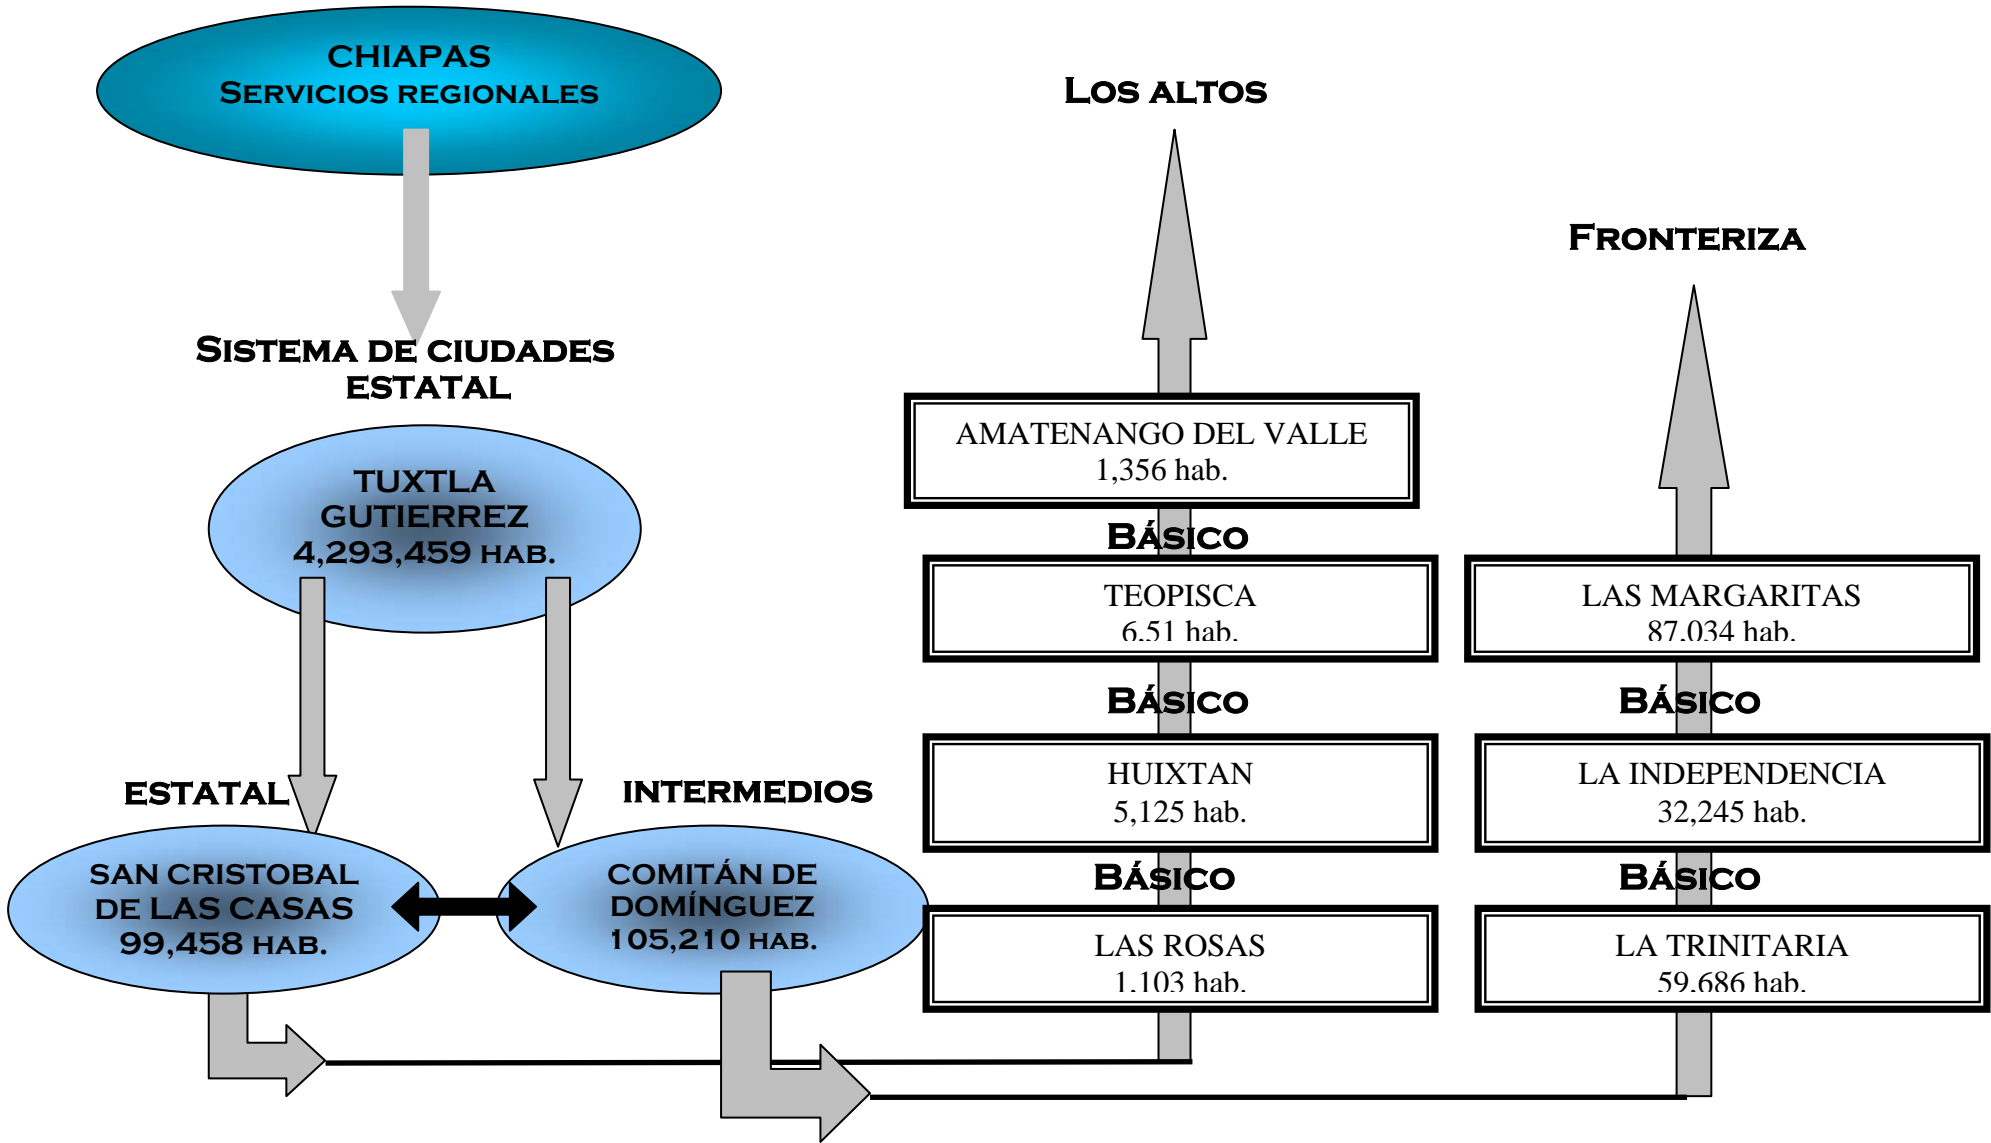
CHIAPAS
SERVICIOS REGIONALES

SISTEMA DE CIUDADES ESTATAL

TUXTLA GUTIERREZ
4,293,459 HAB.

ESTATAL

INTERMEDIOS

SAN CRISTOBAL DE LAS CASAS
99,458 HAB.

COMITÁN DE DOMÍNGUEZ
105,210 HAB.

LOS ALTOS

AMATENANGO DEL VALLE
1,356 hab.

BÁSICO

TEOPISCA
6.51 hab.

BÁSICO

HUIXTAN
5,125 hab.

BÁSICO

LAS ROSAS
1.103 hab.

FRONTERIZA

LAS MARGARITAS
87.034 hab.

BÁSICO

LA INDEPENDENCIA
32,245 hab.

BÁSICO

LA TRINITARIA
59.686 hab.